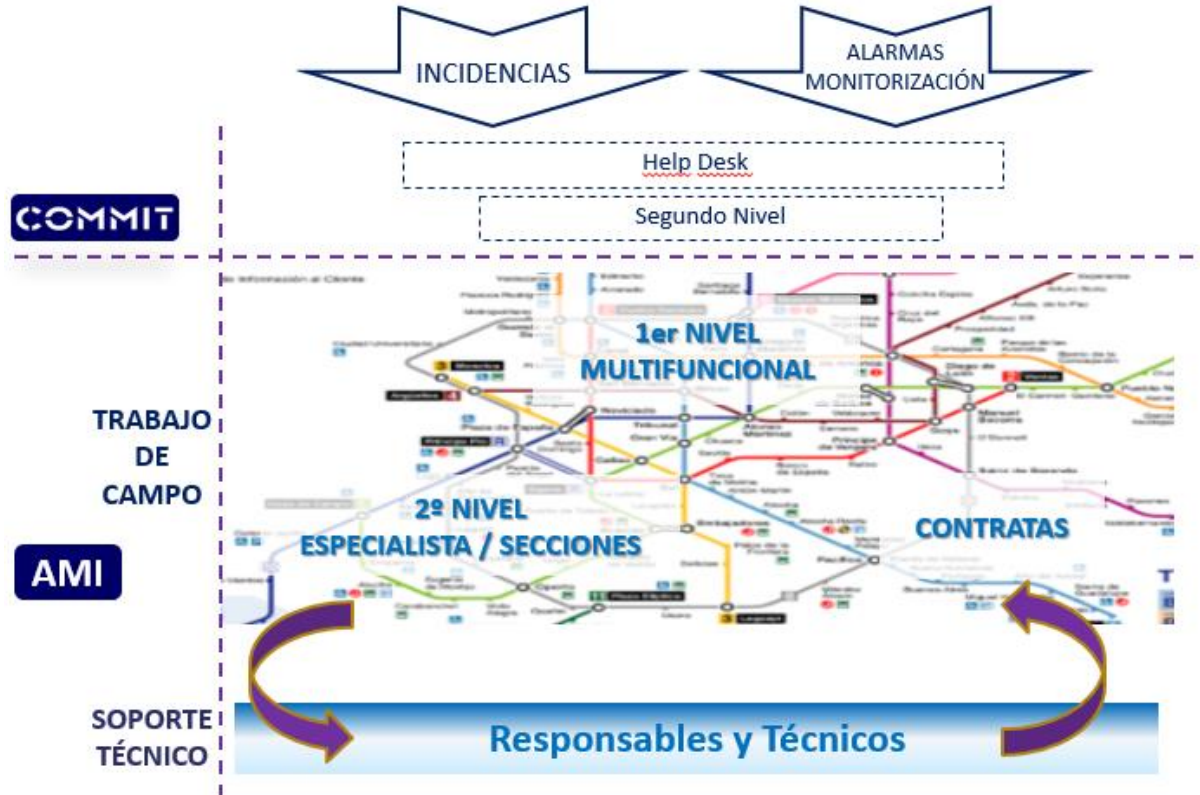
INCIDENCIAS

ALARMAS MONITORIZACIÓN

Help Desk

Segundo Nivel

COMMIT

1er NIVEL MULTIFUNCIONAL

TRABAJO DE CAMPO

2º NIVEL ESPECIALISTA / SECCIONES

CONTRATAS

AMI

SOPORTE TÉCNICO

Responsables y Técnicos